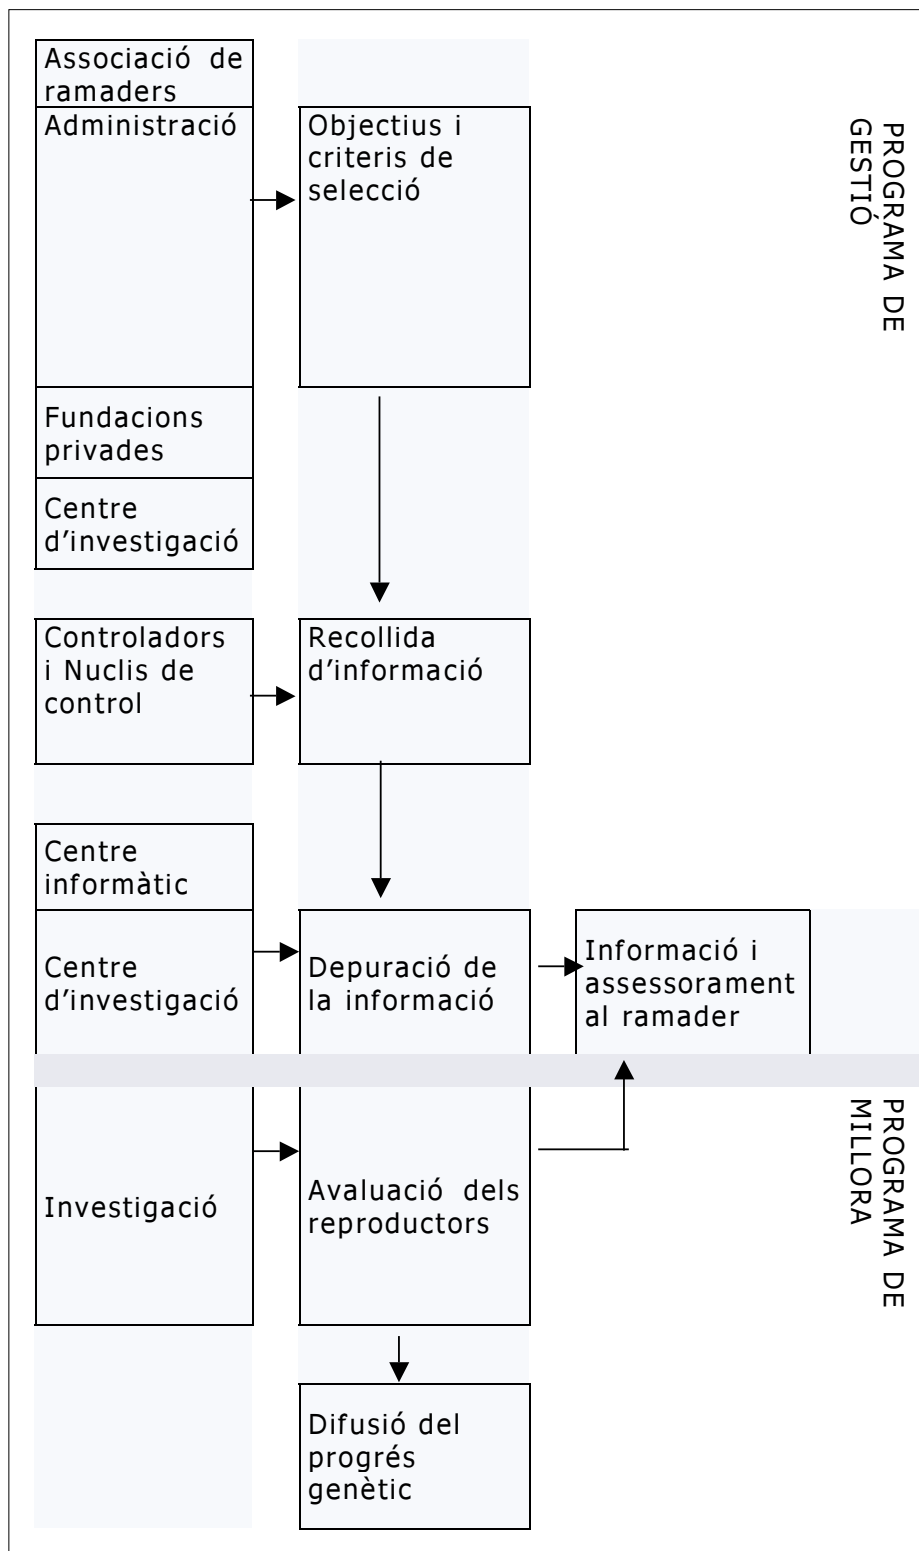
Associació de ramaders

Administració

Objectius i criteris de selecció

PROGRAMA DE GESTIÓ

Fundacions privades

Centre d'investigació

Controladors i Nuclis de control

Recollida d'informació

Centre informàtic

Centre d'investigació

Depuració de la informació

Informació i assessorament al ramader

PROGRAMA DE MILLORA

Investigació

Avaluació dels reproductors

Difusió del progrés genètic